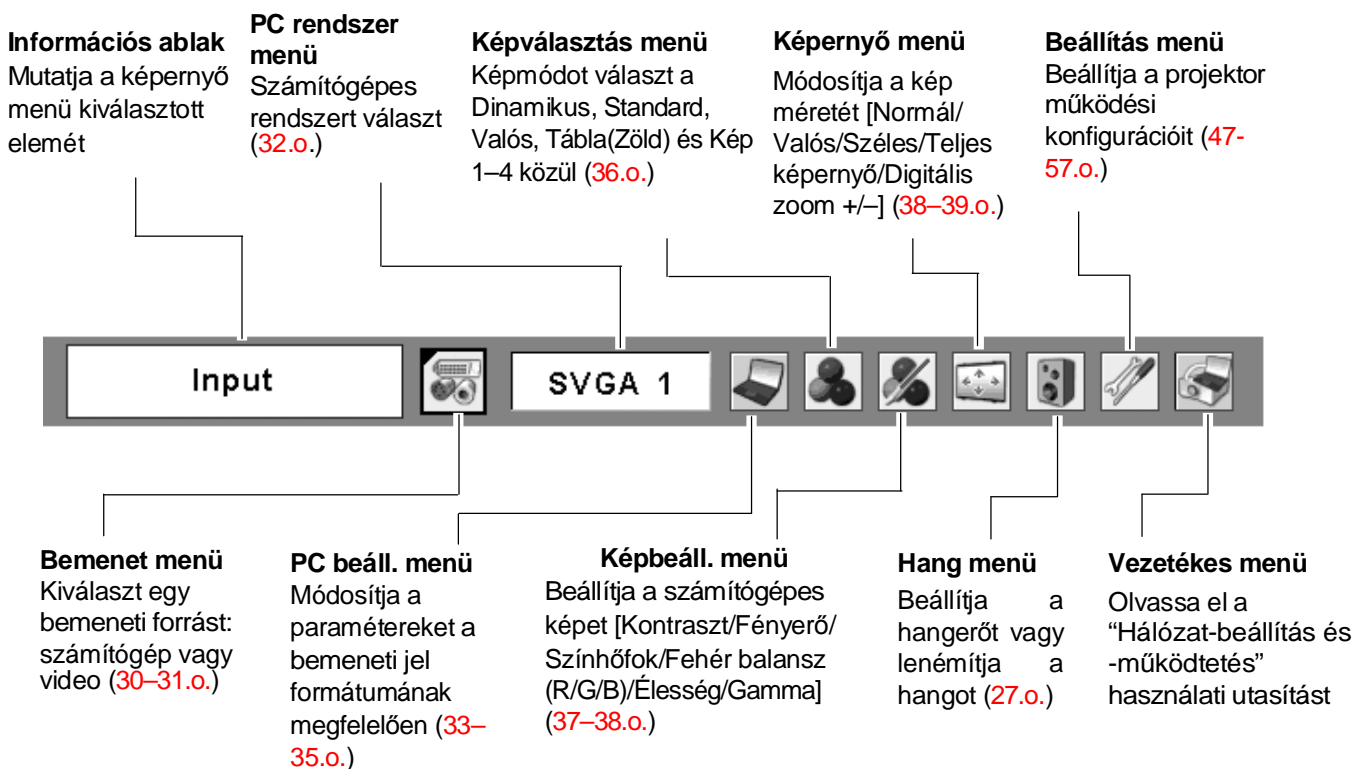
**Információs ablak**
Mutatja a képernyő menü kiválasztott elemét

**PC rendszer menü**
Számítógépes rendszert választ (32.o.)

**Képválasztás menü**
Képmódot választ a Dinamikus, Standard, Valós, Tábla(Zöld) és Kép 1–4 közül (36.o.)

**Képernyő menü**
Módosítja a kép méretét [Normál/Valós/Széles/Teljes képernyő/Digitális zoom +/–] (38–39.o.)

**Beállítás menü**
Beállítja a projektor működési konfigurációit (47-57.o.)

Input

SVGA 1

**Bemenet menü**
Kiválaszt egy bemeneti forrást: számítógép vagy video (30–31.o.)

**PC beáll. menü**
Módosítja a paramétereket a bemeneti jel formátumának megfelelően (33–35.o.)

**Képbeáll. menü**
Beállítja a számítógépes képet [Kontraszt/Fényerő/Színhőfok/Fehér balansz (R/G/B)/Élesség/Gamma] (37–38.o.)

**Hang menü**
Beállítja a hangerőt vagy lenémítja a hangot (27.o.)

**Vezetékes menü**
Olvassa el a "Hálózat-beállítás és -működtetés" használati utasítást